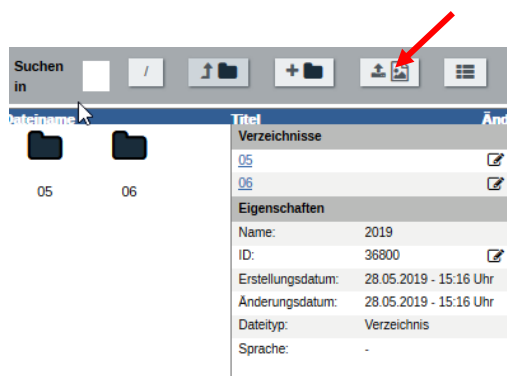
Suchen in

/

Dateiname

Titel

Änd

05

06

Verzeichnisse

05

06

Eigenschaften

| Name: | 2019 |
|---|---|
| ID: | 36800 |
| Erstellungsdatum: | 28.05.2019 - 15:16 Uhr |
| Änderungsdatum: | 28.05.2019 - 15:16 Uhr |
| Dateityp: | Verzeichnis |
| Sprache: | - |